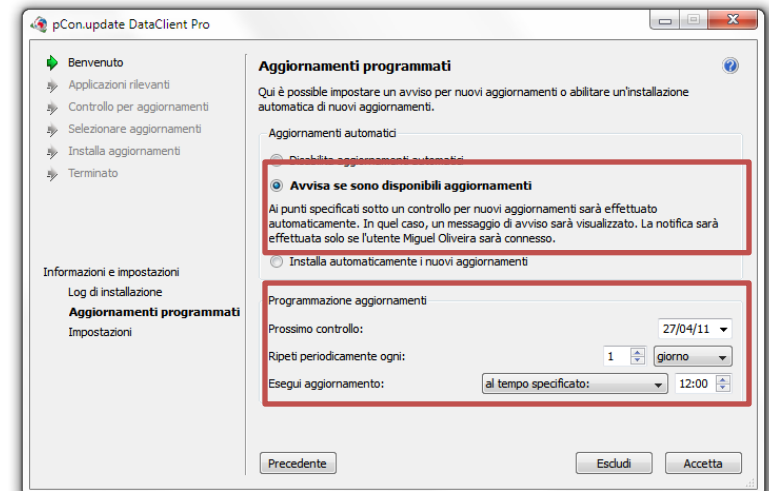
pCon.update DataClient Pro

Benvenuto
Applicazioni rilevanti
Controllo per aggiornamenti
Selezionare aggiornamenti
Installa aggiornamenti
Terminato

Informazioni e impostazioni
Log di installazione
Aggiornamenti programmati
Impostazioni

Aggiornamenti programmati

Qui è possibile impostare un avviso per nuovi aggiornamenti o abilitare un'installazione automatica di nuovi aggiornamenti.

Aggiornamenti automatici

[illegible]

Avvisa se sono disponibili aggiornamenti

Ai punti specificati sotto un controllo per nuovi aggiornamenti sarà effettuato automaticamente. In quel caso, un messaggio di avviso sarà visualizzato. La notifica sarà effettuata solo se l'utente Miguel Oliveira sarà connesso.

Installa automaticamente i nuovi aggiornamenti

Programmazione aggiornamenti

Prossimo controllo: 27/04/11
Ripeti periodicamente ogni: 1 giorno
Esegui aggiornamento: al tempo specificato: 12:00

Precedente
Escludi
Accetta